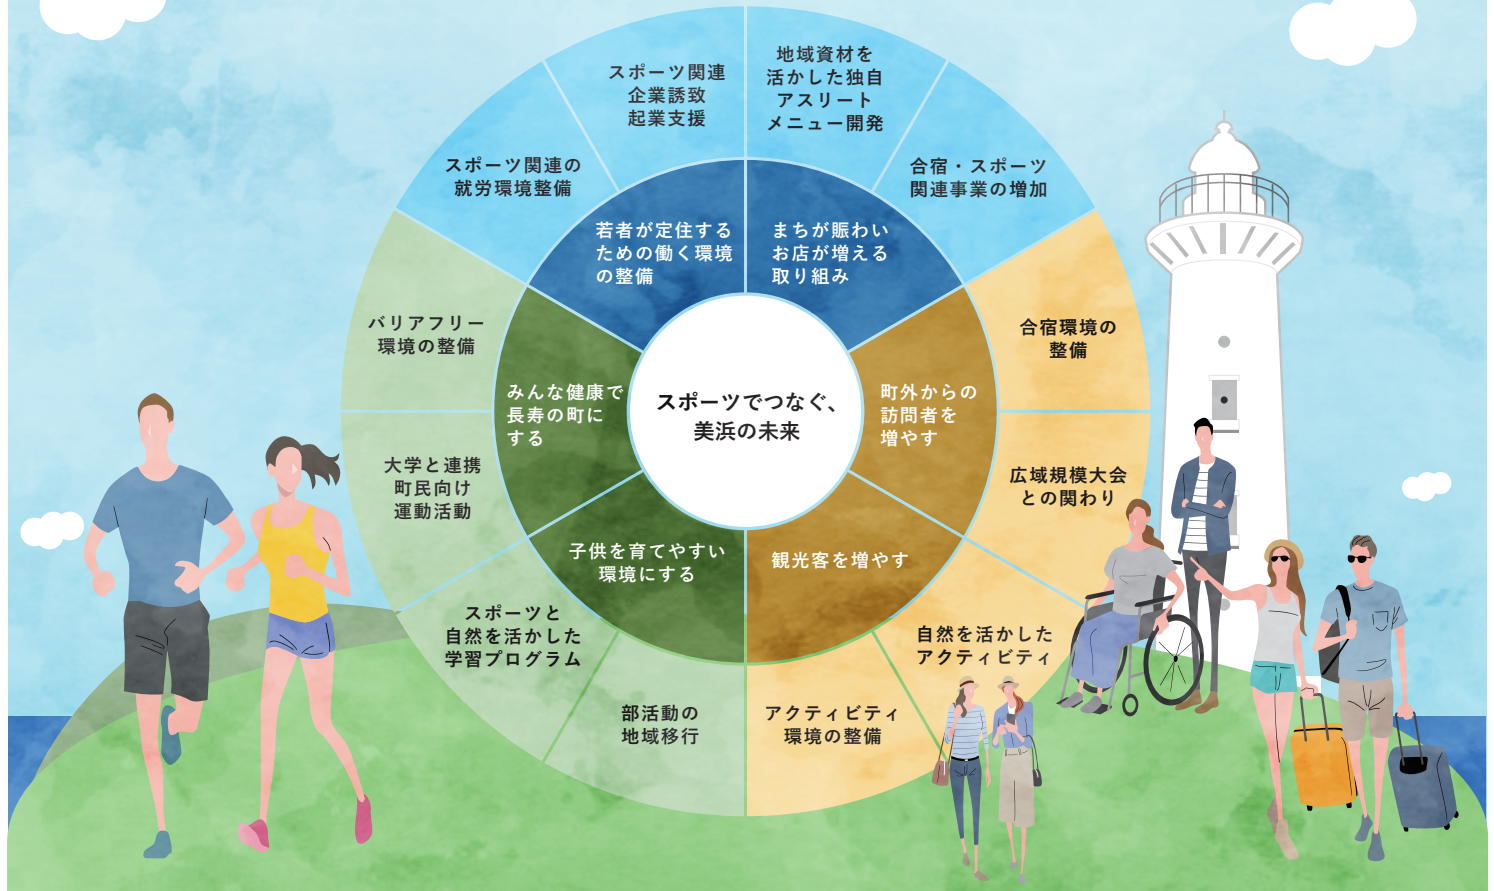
スポーツでつなぐ、美浜の未来

若者が定住するための働く環境の整備

まちが賑わいお店が増える取り組み

町外からの訪問者を増やす

観光客を増やす

子供を育てやすい環境にする

みんな健康で長寿の町にする

スポーツ関連企業誘致起業支援

地域資材を活かした独自アスリートメニュー開発

合宿・スポーツ関連事業の増加

合宿環境の整備

広域規模大会との関わり

自然を活かしたアクティビティ

アクティビティ環境の整備

部活動の地域移行

スポーツと自然を活かした学習プログラム

大学と連携町民向け運動活動

バリアフリー環境の整備

スポーツ関連の就労環境整備